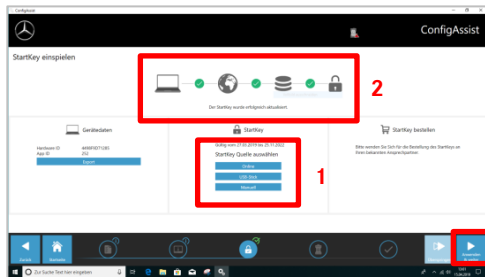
ConfigAssist

ConfigAssist

StartKey einspielen

Der StartKey wurde erfolgreich aktualisiert.

2

Gerätedaten

Hardware ID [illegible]
App ID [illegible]

Export

StartKey

Gültig vom 27.05.2019 bis 20.11.2022

StartKey Quelle auswählen

Online

USB-Stick

Manuell

1

StartKey bestellen

Bitte wenden Sie sich für die Bestellung des StartKeys an Ihren bekannten Ansprechpartner.

Zurück

Startseite

Zur Suche Text hier eingeben